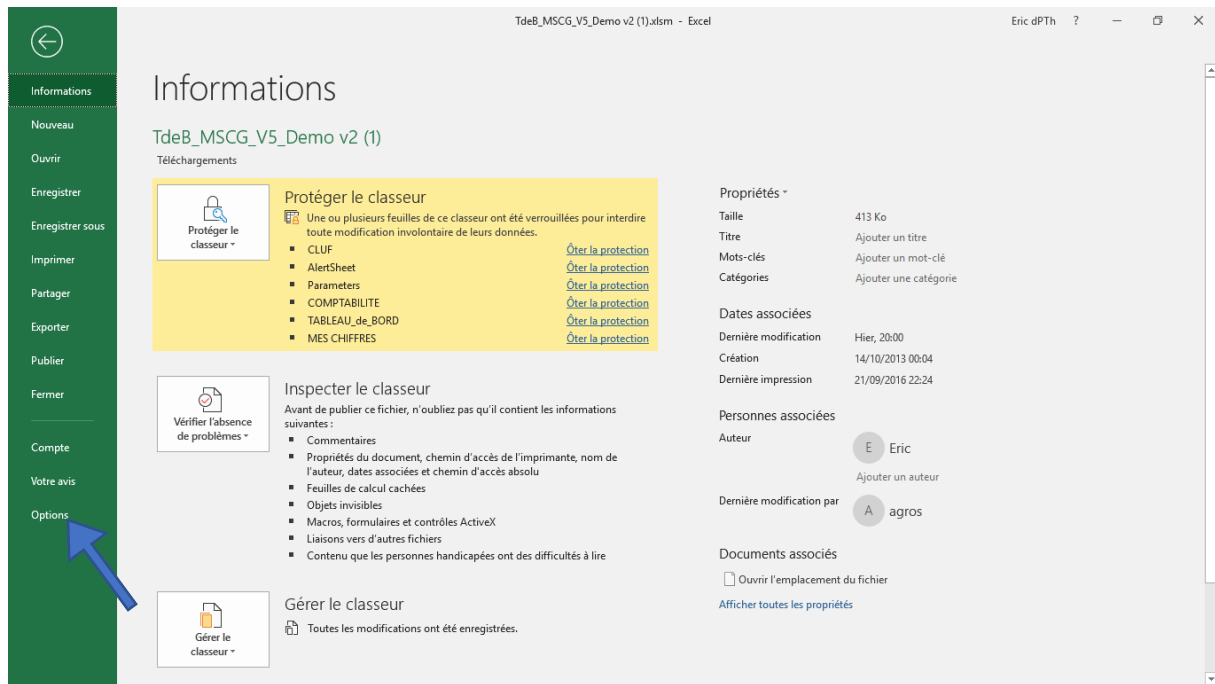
TdeB_MSCG_V5_Demo v2 (1).xlsm - Excel

Eric dPTh ?

Informations
Nouveau
Ouvrir
Enregistrer
Enregistrer sous
Imprimer
Partager
Exporter
Publier
Fermer
Compte
Votre avis
Options

Informations

TdeB_MSCG_V5_Demo v2 (1)
Téléchargements

Protéger le classeur

Protéger le classeur
Une ou plusieurs feuilles de ce classeur ont été verrouillées pour interdire toute modification involontaire de leurs données.
- CLUF Ôter la protection
- AlertSheet Ôter la protection
- Parameters Ôter la protection
- COMPTABILITE Ôter la protection
- TABLEAU_de_BORD Ôter la protection
- MES CHIFFRES Ôter la protection

Vérifier l'absence de problèmes

Inspecter le classeur
Avant de publier ce fichier, n'oubliez pas qu'il contient les informations suivantes :
- Commentaires
- Propriétés du document, chemin d'accès de l'imprimante, nom de l'auteur, dates associées et chemin d'accès absolu
- Feuilles de calcul cachées
- Objets invisibles
- Macros, formulaires et contrôles ActiveX
- Liaisons vers d'autres fichiers
- Contenu que les personnes handicapées ont des difficultés à lire

Gérer le classeur

Gérer le classeur
Toutes les modifications ont été enregistrées.

Propriétés
Taille 413 Ko
Titre Ajouter un titre
Mots-clés Ajouter un mot-clé
Catégories Ajouter une catégorie

Dates associées
Dernière modification Hier, 20:00
Création 14/10/2013 00:04
Dernière impression 21/09/2016 22:24

Personnes associées
Auteur
E Eric
Ajouter un auteur
Dernière modification par
A agros

Documents associés
Ouvrir l'emplacement du fichier
Afficher toutes les propriétés